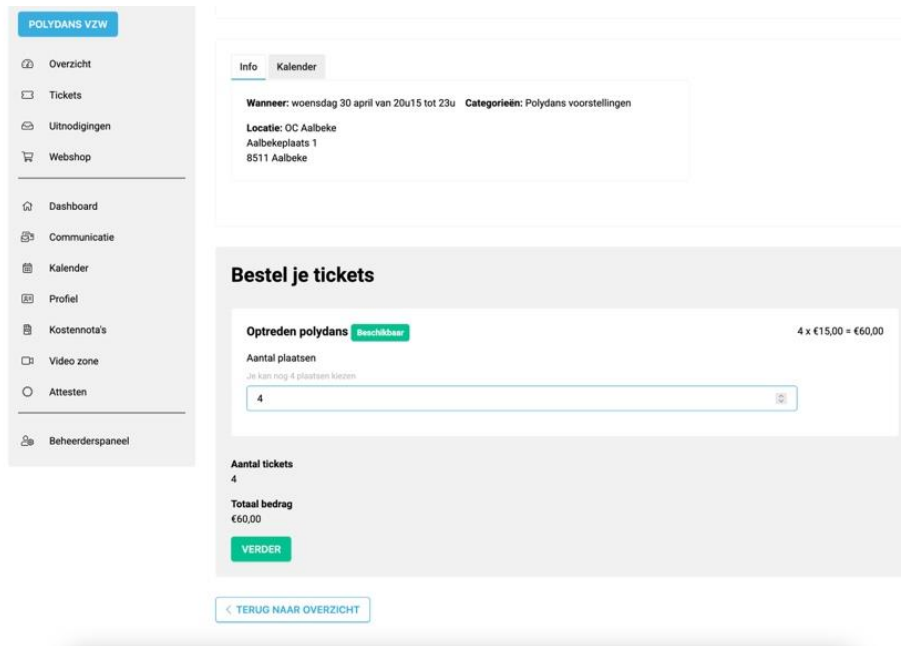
POLYDANS VZW

Overzicht
Tickets
Uitnodigingen
Webshop

Dashboard
Communicatie
Kalender
Profiel
Kostennota's
Video zone
Attesten

Beheerderspaneel

Info
Kalender

**Wanneer:** woensdag 30 april van 20u15 tot 23u **Categorieën:** Polydans voorstellingen

**Locatie:** OC Aalbeke
Aalbekeplaats 1
8511 Aalbeke

Bestel je tickets

Optreden polydans Beschikbaar

4 x €15,00 = €60,00

Aantal plaatsen

Je kan nog 4 plaatsen kiezen

4

Aantal tickets
4

Totaal bedrag
€60,00

VERDER

< TERUG NAAR OVERZICHT